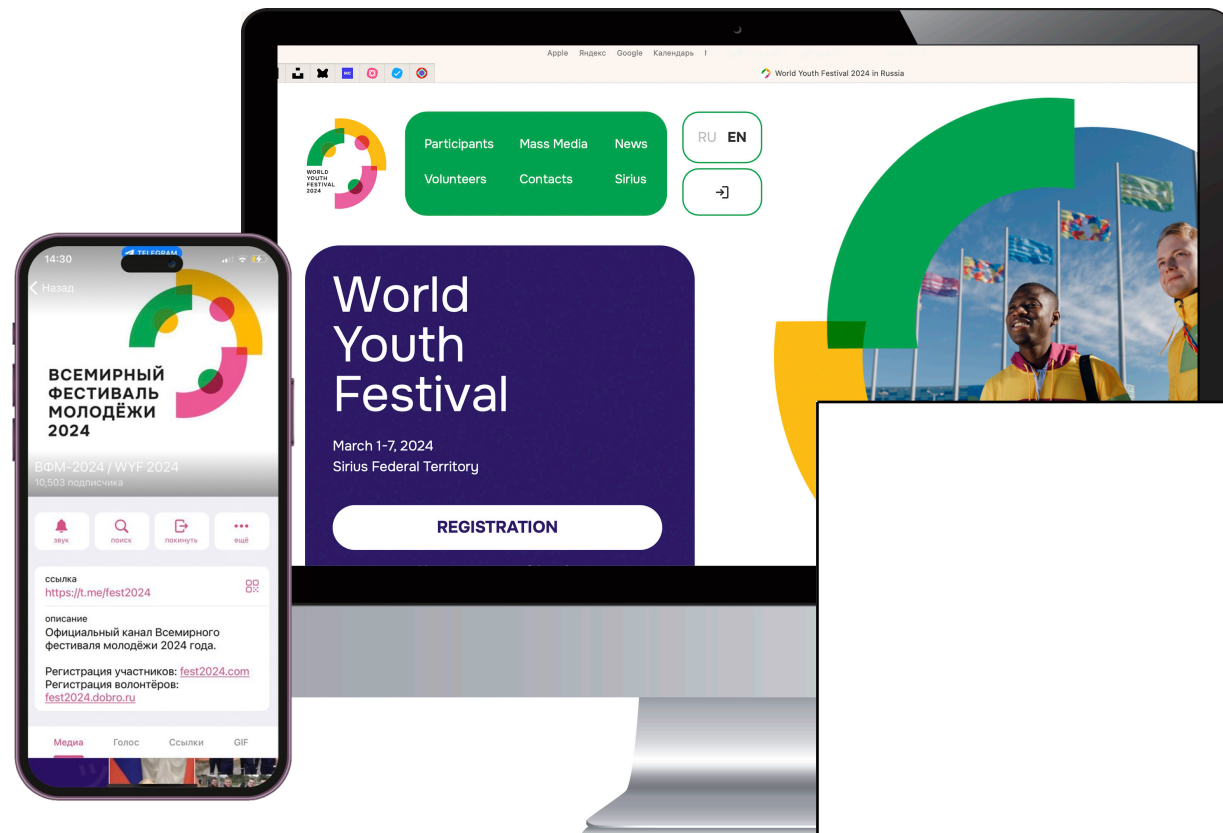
Apple Яндекс Google Календарь

World Youth Festival 2024 in Russia

WORLD YOUTH FESTIVAL 2024

Participants Mass Media News
Volunteers Contacts Sirius

RU EN

World Youth Festival

March 1-7, 2024
Sirius Federal Territory

REGISTRATION

14:30 TELEGRAM

Назад

ВСЕМИРНЫЙ ФЕСТИВАЛЬ МОЛОДЁЖИ 2024

ВФМ-2024 / WYF 2024
10,503 подписчика

звук поиск покинуть ещё

ссылка
https://t.me/fest2024

описание
Официальный канал Всемирного фестиваля молодёжи 2024 года.

Регистрация участников: fest2024.com
Регистрация волонтёров: fest2024.dobro.ru

Медиа Голос Ссылки GIF